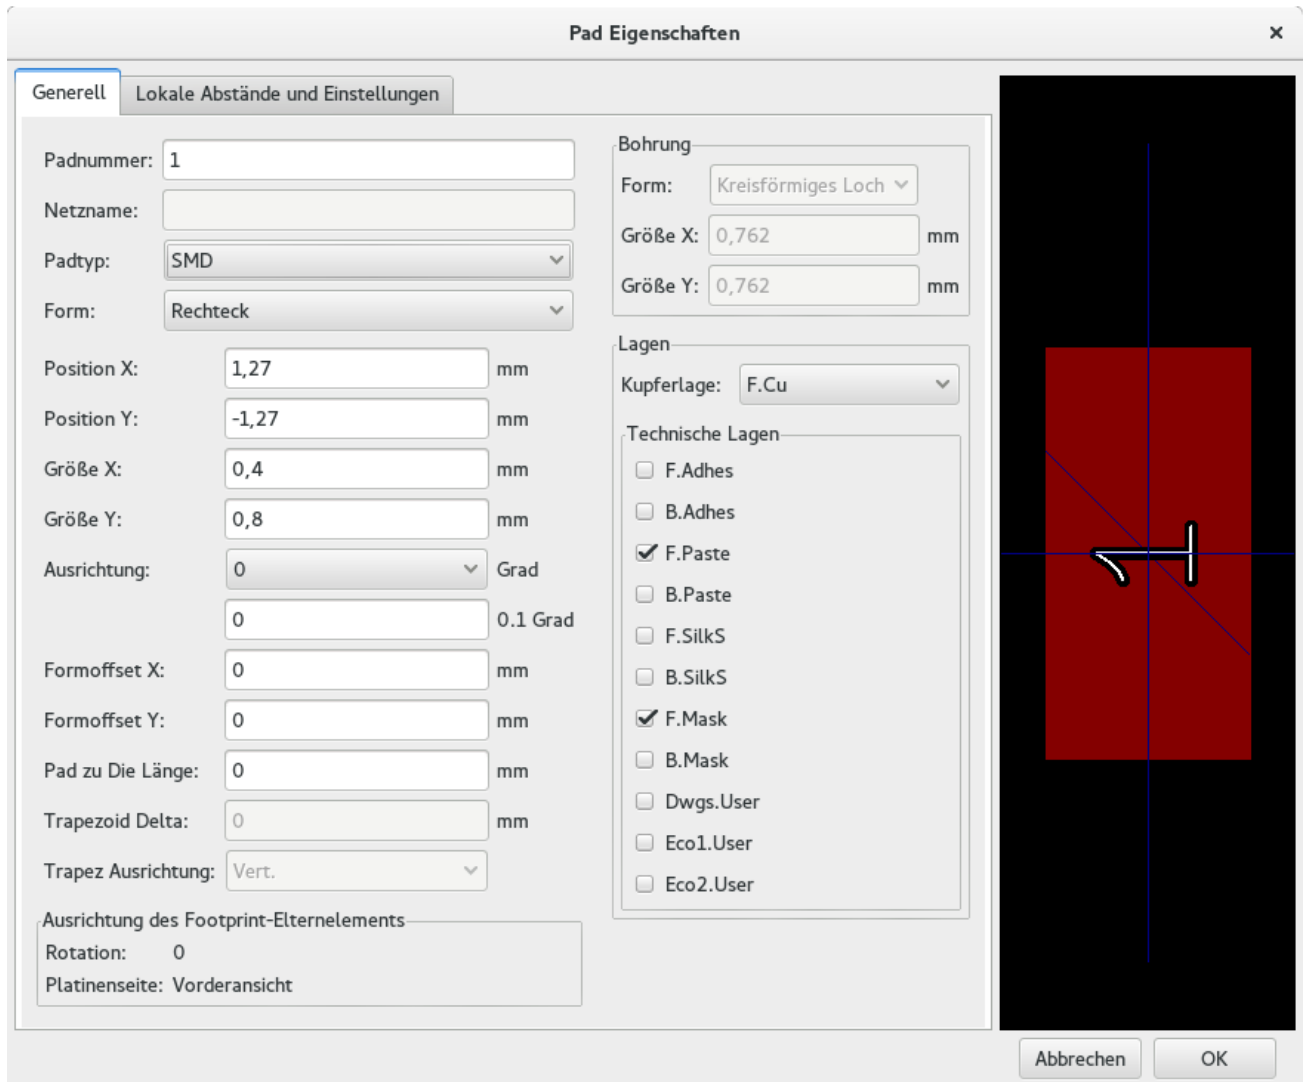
Pad Eigenschaften ×

Generell | Lokale Abstände und Einstellungen

Padnummer: 1
Netzname:
Padtyp: SMD
Form: Rechteck
Position X: 1,27 mm
Position Y: -1,27 mm
Größe X: 0,4 mm
Größe Y: 0,8 mm
Ausrichtung: 0 Grad
0 0.1 Grad
Formoffset X: 0 mm
Formoffset Y: 0 mm
Pad zu Die Länge: 0 mm
Trapezoid Delta: 0 mm
Trapez Ausrichtung: Vert.

Ausrichtung des Footprint-Elternelements
Rotation: 0
Platinenseite: Vorderansicht

Bohrung
Form: Kreisförmiges Loch
Größe X: 0,762 mm
Größe Y: 0,762 mm

Lagen
Kupferlage: F.Cu

Technische Lagen
F.Adhes
B.Adhes
F.Paste
B.Paste
F.SilkS
B.SilkS
F.Mask
B.Mask
Dwgs.User
Eco1.User
Eco2.User

Abbrechen OK